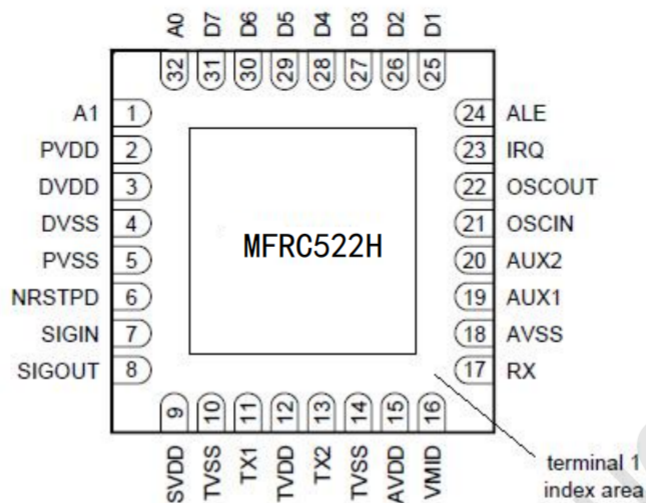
A0 D7 D6 D5 D4 D3 D2 D1

32 31 30 29 28 27 26 25

A1 1
PVDD 2
DVDD 3
DVSS 4
PVSS 5
NRSTPD 6
SIGIN 7
SIGOUT 8

MFRC522H

24 ALE
23 IRQ
22 OSCOUT
21 OSCIN
20 AUX2
19 AUX1
18 AVSS
17 RX

9 10 11 12 13 14 15 16

SVDD TVSS TX1 TVDD TX2 TVSS AVDD VMID

terminal 1 index area